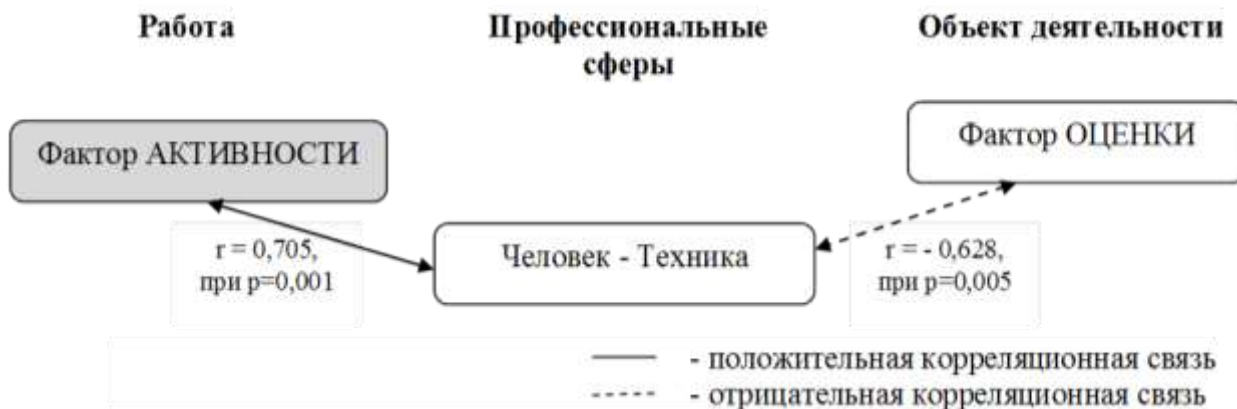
Работа

Профессиональные сферы

Объект деятельности

Фактор АКТИВНОСТИ

Фактор ОЦЕНКИ

r = 0,705, при p=0,001

Человек - Техника

r = - 0,628, при p=0,005

- положительная корреляционная связь
- отрицательная корреляционная связь